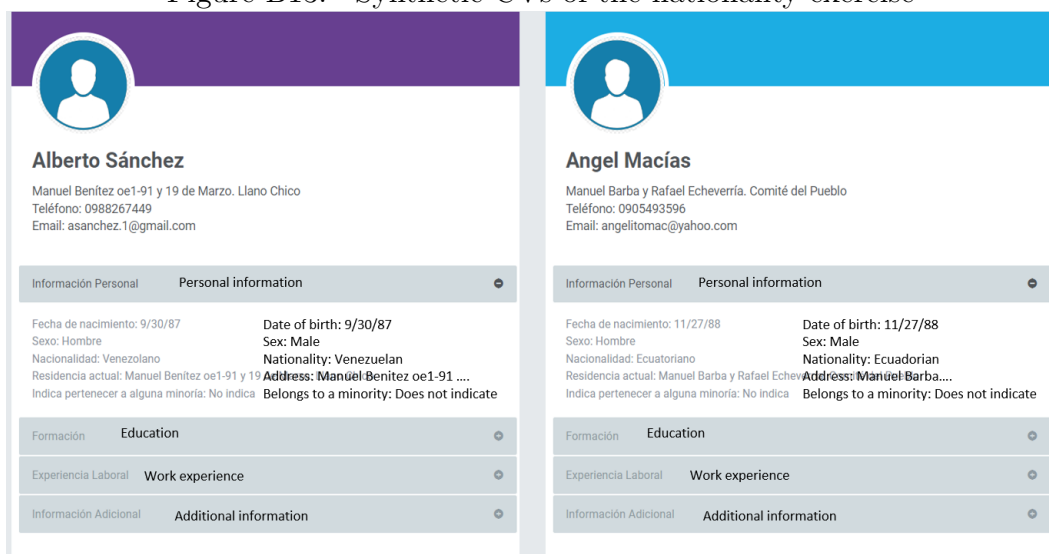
Figure B13: Synthetic CVs of the nationality exercise

Alberto Sánchez

Manuel Benítez oe1-91 y 19 de Marzo. Llano Chico
Teléfono: 0988267449
Email: asanchez.1@gmail.com

Información Personal Personal information

Fecha de nacimiento: 9/30/87 Date of birth: 9/30/87
Sexo: Hombre Sex: Male
Nacionalidad: Venezolano Nationality: Venezuelan
Residencia actual: Manuel Benítez oe1-91 y 19 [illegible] Address: Manuel Benitez oe1-91 ....
Indica pertenecer a alguna minoría: No indica Belongs to a minority: Does not indicate

Formación Education

Experiencia Laboral Work experience

Información Adicional Additional information

Angel Macías

Manuel Barba y Rafael Echeverría. Comité del Pueblo
Teléfono: 0905493596
Email: angelitomac@yahoo.com

Información Personal Personal information

Fecha de nacimiento: 11/27/88 Date of birth: 11/27/88
Sexo: Hombre Sex: Male
Nacionalidad: Ecuatoriano Nationality: Ecuadorian
Residencia actual: Manuel Barba y Rafael Echev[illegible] Address: Manuel Barba....
Indica pertenecer a alguna minoría: No indica Belongs to a minority: Does not indicate

Formación Education

Experiencia Laboral Work experience

Información Adicional Additional information